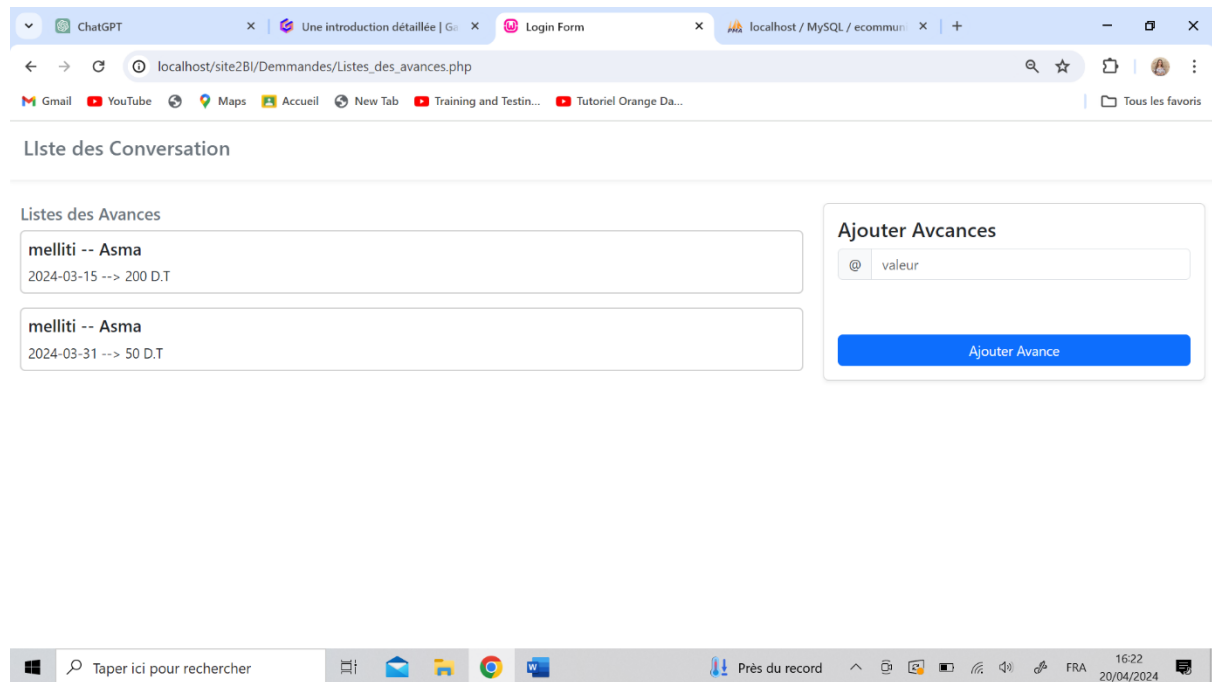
ChatGPT
Une introduction détaillée | G
Login Form
localhost / MySQL / ecommun

localhost/site2BI/Demmandes/Listes_des_avances.php

Gmail YouTube Maps Accueil New Tab Training and Testin... Tutoriel Orange Da... Tous les favoris

LIste des Conversation

Listes des Avances

melliti -- Asma
2024-03-15 --> 200 D.T

melliti -- Asma
2024-03-31 --> 50 D.T

Ajouter Avcances
@ valeur
Ajouter Avance

Taper ici pour rechercher
Près du record
FRA
16:22
20/04/2024